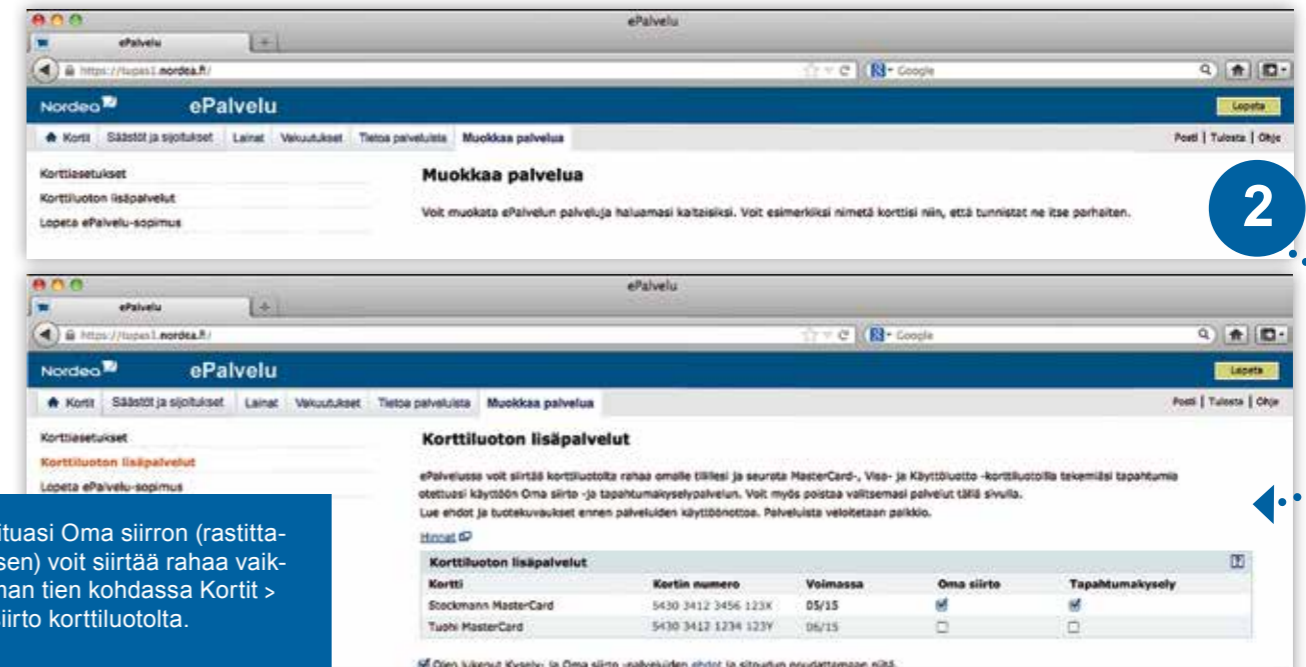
ePalvelu

ePalvelu

https://tupas1.nordea.fi/

Google

Nordea

ePalvelu

Lopeta

Kortit | Säästöt ja sijoitukset | Lainat | Vakuutukset | Tietoa palveluista | Muokkaa palvelua

Posti | Tulosta | Ohje

Korttiasetukset

Korttiluoton lisäpalvelut

Lopeta ePalvelu-sopimus

Muokkaa palvelua

Voit muokata ePalvelun palveluja haluamasi kaltaisiksi. Voit esimerkiksi nimetä korttisi niin, että tunnistat ne itse parhaiten.

2

ePalvelu

ePalvelu

https://tupas1.nordea.fi/

Google

Nordea

ePalvelu

Lopeta

Kortit | Säästöt ja sijoitukset | Lainat | Vakuutukset | Tietoa palveluista | Muokkaa palvelua

Posti | Tulosta | Ohje

Korttiasetukset

Korttiluoton lisäpalvelut

Lopeta ePalvelu-sopimus

Korttiluoton lisäpalvelut

ePalvelussa voit siirtää korttiluotolta rahaa omalle tilillesi ja seurata MasterCard-, Visa- ja Käyttöluotto -korttiluotoilla tekemiäsi tapahtumia otettuasi käyttöön Oma siirto -ja tapahtumakyselypalvelun. Voit myös poistaa valitsemasi palvelut tällä sivulla.
Lue ehdot ja tuotekuvaukset ennen palveluiden käyttöönottoa. Palveluista veloitetaan palkkio.

Hinnat

| Korttiluoton lisäpalvelut | | | | |
|---|---|---|---|---|
| Kortti | Kortin numero | Voimassa | Oma siirto | Tapahtumakysely |
| Stockmann MasterCard | 5430 3412 3456 123X | 05/15 | ☑ | ☑ |
| Tuohi MasterCard | 5430 3412 1234 123Y | 06/15 | ☐ | ☐ |

Olen lukenut Kysely- ja Oma siirto -palveluiden ehdot ja sitoudun noudattamaan niitä.

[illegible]ituasi Oma siirron (rastitta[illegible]sen) voit siirtää rahaa vaik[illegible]han tien kohdassa Kortit > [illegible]iirto korttiluotolta.